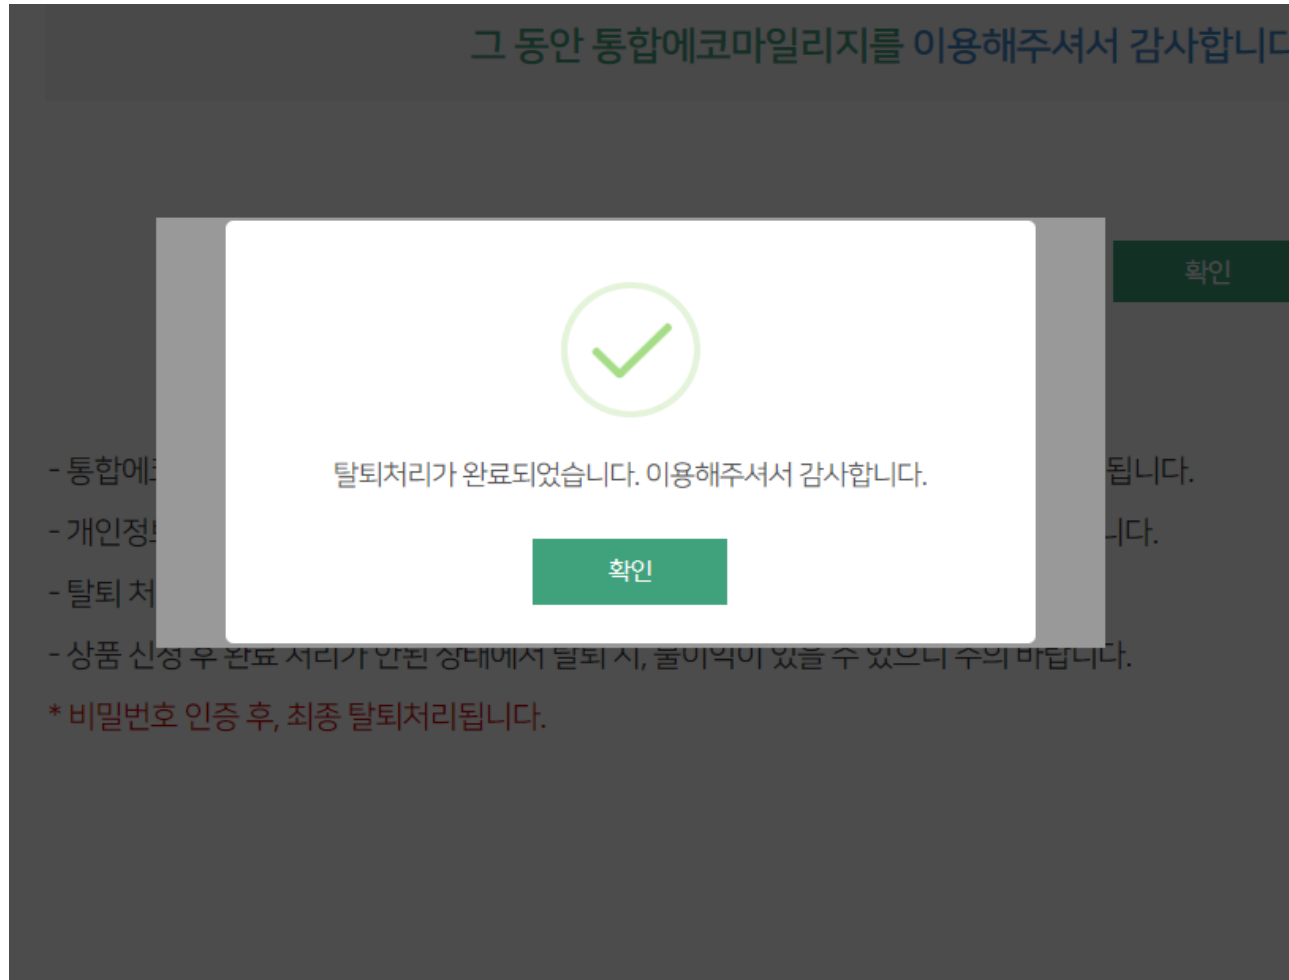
그 동안 통합에코마일리지를 이용해주셔서 감사합니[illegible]

확인

- 통합에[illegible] 됩니다.

- 개인정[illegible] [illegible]니다.

- 탈퇴 처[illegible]

- 상품 신청 후 완료 처리가 안된 상태에서 탈퇴 시, 불이익이 있을 수 있으니 주의 바랍니다.

* 비밀번호 인증 후, 최종 탈퇴처리됩니다.

탈퇴처리가 완료되었습니다. 이용해주셔서 감사합니다.

확인